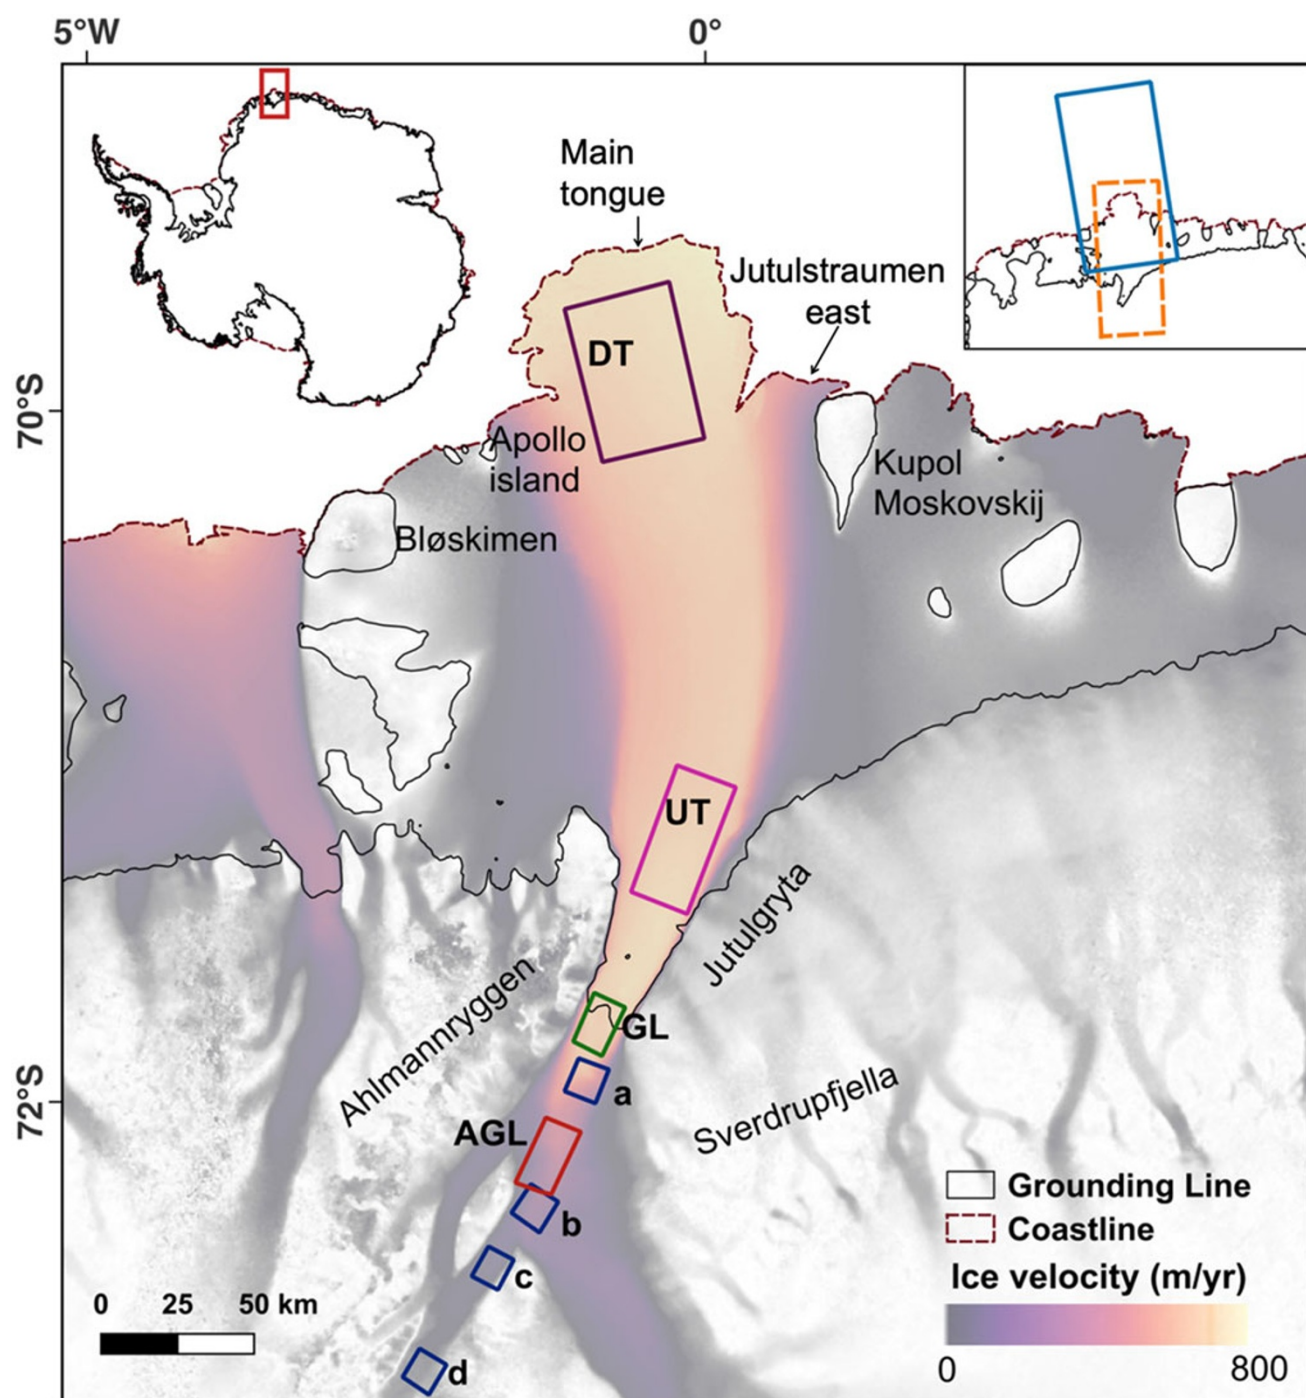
5°W

0°

70°S

72°S

Main tongue

Jutulstraumen east

DT

Apollo island

Kupol Moskovskij

Bløskimen

UT

Jutulgryta

Ahlmannryggen

GL

a

Sverdrupfjella

AGL

b

c

d

0 25 50 km

Grounding Line

Coastline

Ice velocity (m/yr)

0

800